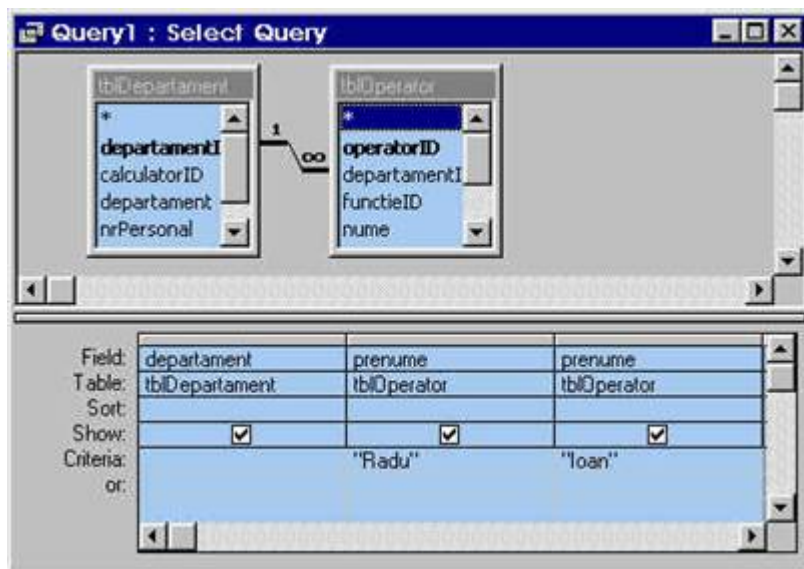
Query1 : Select Query

tblDepartament
*
departamentI
calculatorID
departament
nrPersonal

1
∞

tblOperator
*
operatorID
departamentI
functieID
nume

| | | | |
|---|---|---|---|
| Field: | departament | prenume | prenume |
| Table: | tblDepartament | tblOperator | tblOperator |
| Sort: | | | |
| Show: | ☑ | ☑ | ☑ |
| Criteria: | | "Radu" | "Ioan" |
| or: | | | |